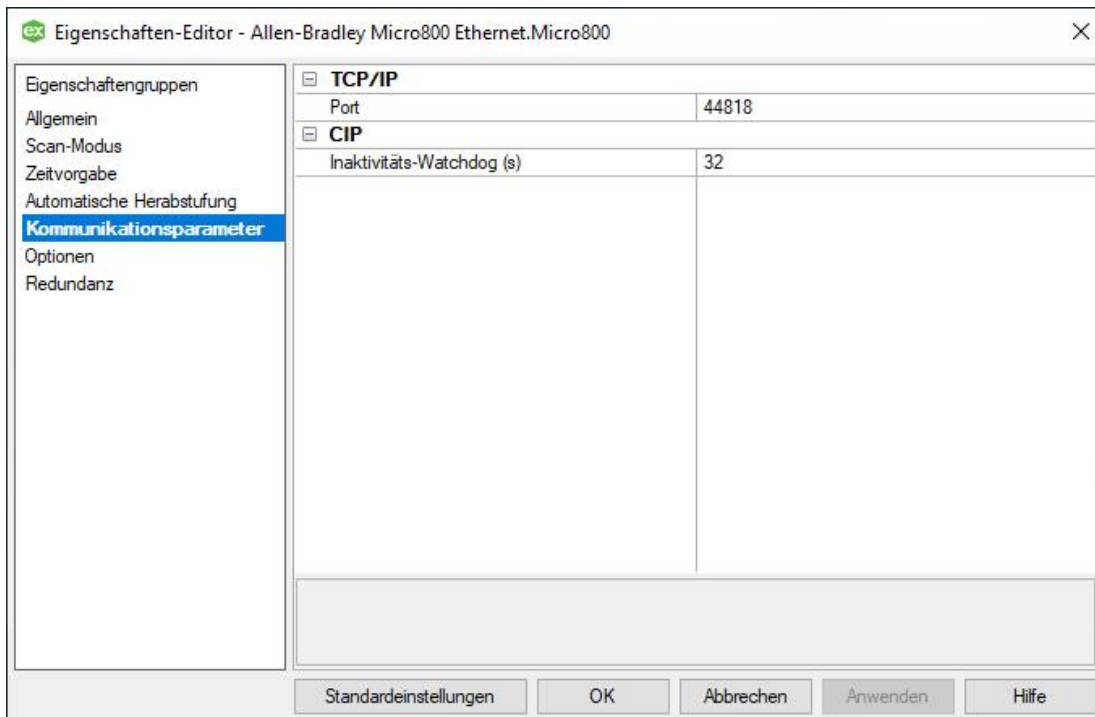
ex Eigenschaften-Editor - Allen-Bradley Micro800 Ethernet.Micro800

Eigenschaftengruppen
Allgemein
Scan-Modus
Zeitvorgabe
Automatische Herabstufung
Kommunikationsparameter
Optionen
Redundanz

TCP/IP

| Port | 44818 |
|---|---|

CIP

| Inaktivitäts-Watchdog (s) | 32 |
|---|---|

Standardeinstellungen OK Abbrechen Anwenden Hilfe